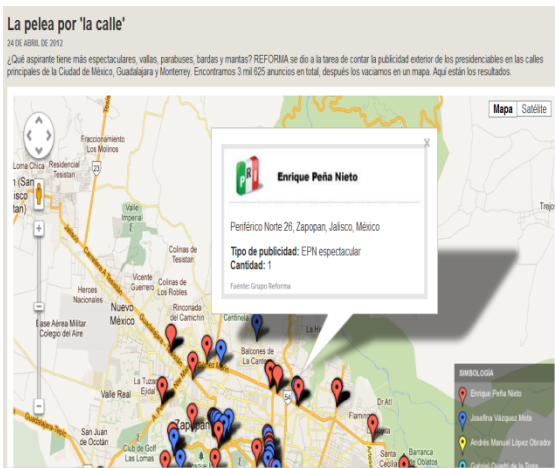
La pelea por 'la calle'

24 DE ABRIL DE 2012

¿Qué aspirante tiene más espectaculares, vallas, parabuses, bardas y mantas? REFORMA se dio a la tarea de contar la publicidad exterior de los presidenciables en las calles principales de la Ciudad de México, Guadalajara y Monterrey. Encontramos 3 mil 625 anuncios en total, después los vaciamos en un mapa. Aquí están los resultados.

Mapa Satélite

Enrique Peña Nieto

Periférico Norte 26, Zapopan, Jalisco, México

Tipo de publicidad: EPN espectacular
Cantidad: 1

Fuente: Grupo Reforma

Loma Chica
Fraccionamiento Los Molinos
Residencial Tesistán
Villa Imperial
Colinas de Tesistán
Vicente Guerrero
Heroes Nacionales
Nuevo México
Rinconada del Parque
Base Aérea Militar Colegio del Aire
Balcones de La Cantera
La Tuzanía
Villa Real
San Juan de Ocotán
Club de Golf Las Lomas
Zapopan
Centinela
Tesistán
Trejo

SIMBOLOGÍA
Enrique Peña Nieto
Josefina Vázquez Mota
Andrés Manuel López Obrador
Gabriel Quadri de la Torre